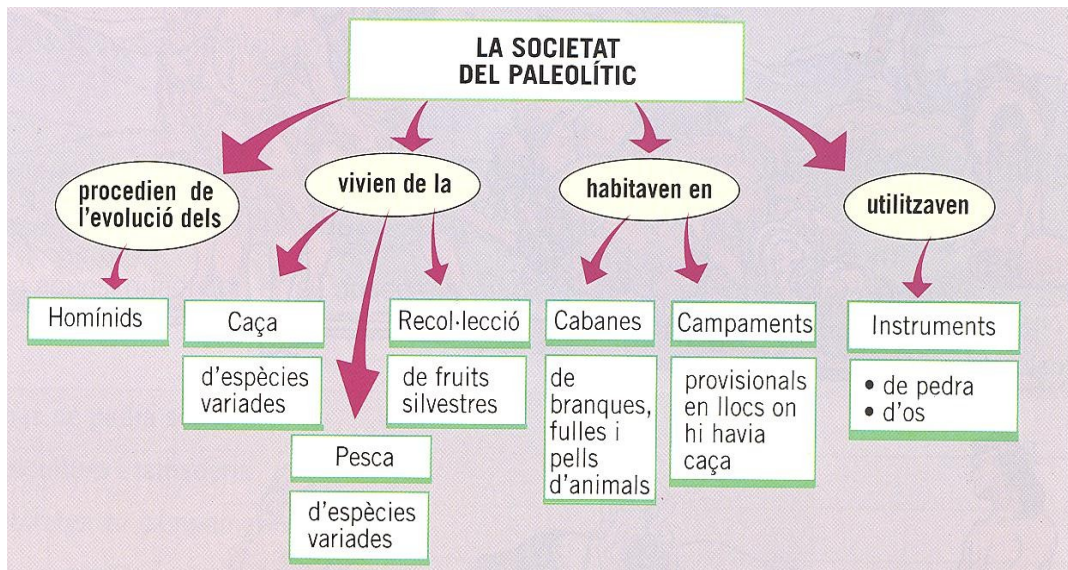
LA SOCIETAT
DEL PALEOLÍTIC

procedien de l'evolució dels

Homínids

vivien de la

Caça

d'espècies variades

Pesca

d'espècies variades

Recol·lecció

de fruits silvestres

habitaven en

Cabanes

de branques, fulles i pells d'animals

Campaments

provisionals en llocs on hi havia caça

utilitzaven

Instruments

• de pedra
• d'os